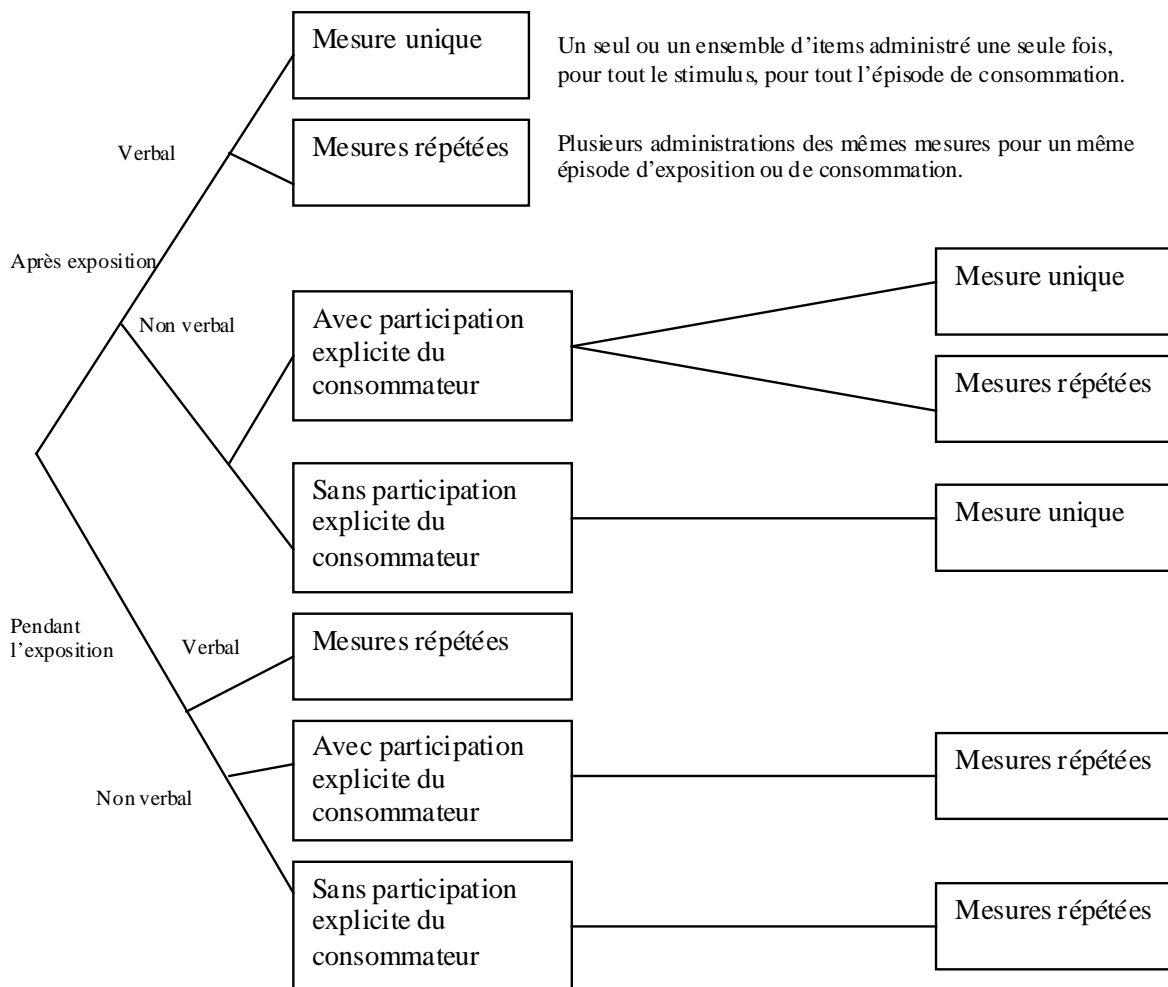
Mesure unique

Un seul ou un ensemble d'items administré une seule fois, pour tout le stimulus, pour tout l'épisode de consommation.

Verbal

Mesures répétées

Plusieurs administrations des mêmes mesures pour un même épisode d'exposition ou de consommation.

Après exposition

Non verbal

Avec participation explicite du consommateur

Mesure unique

Mesures répétées

Sans participation explicite du consommateur

Mesure unique

Pendant l'exposition

Verbal

Mesures répétées

Avec participation explicite du consommateur

Mesures répétées

Non verbal

Sans participation explicite du consommateur

Mesures répétées